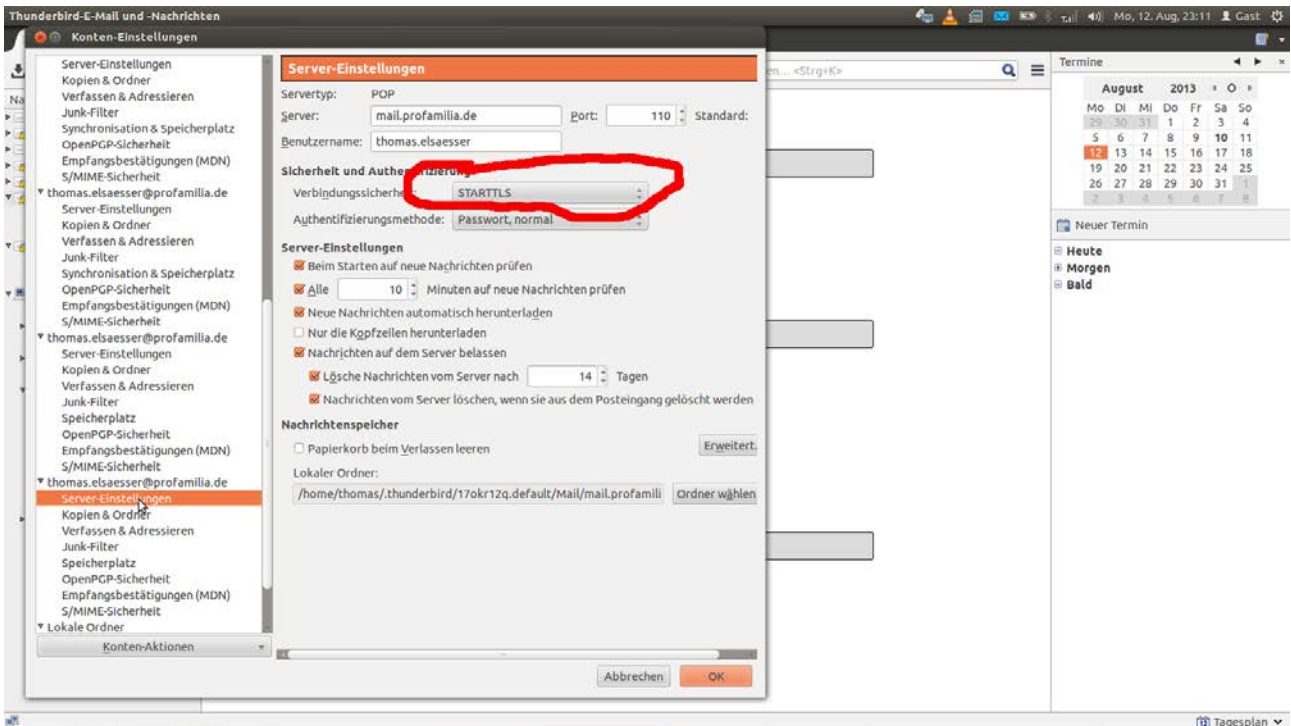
Thunderbird-E-Mail und -Nachrichten

Mo, 12. Aug, 23:11 Gast

Konten-Einstellungen

Server-Einstellungen
Kopien & Ordner
Verfassen & Adressieren
Junk-Filter
Synchronisation & Speicherplatz
OpenPGP-Sicherheit
Empfangsbestätigungen (MDN)
S/MIME-Sicherheit
thomas.elsaesser@profamilia.de
Server-Einstellungen
Kopien & Ordner
Verfassen & Adressieren
Junk-Filter
Synchronisation & Speicherplatz
OpenPGP-Sicherheit
Empfangsbestätigungen (MDN)
S/MIME-Sicherheit
thomas.elsaesser@profamilia.de
Server-Einstellungen
Kopien & Ordner
Verfassen & Adressieren
Junk-Filter
Speicherplatz
OpenPGP-Sicherheit
Empfangsbestätigungen (MDN)
S/MIME-Sicherheit
thomas.elsaesser@profamilia.de
Server-Einstellungen
Kopien & Ordner
Verfassen & Adressieren
Junk-Filter
Speicherplatz
OpenPGP-Sicherheit
Empfangsbestätigungen (MDN)
S/MIME-Sicherheit
Lokale Ordner
Konten-Aktionen

Server-Einstellungen
Servertyp: POP
Server: mail.profamilia.de Port: 110 Standard:
Benutzername: thomas.elsaesser
Sicherheit und Authe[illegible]
Verbindungssicherhe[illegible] STARTTLS
Authentifizierungsmethode: Passwort, normal
Server-Einstellungen
Beim Starten auf neue Nachrichten prüfen
Alle 10 Minuten auf neue Nachrichten prüfen
Neue Nachrichten automatisch herunterladen
Nur die Kopfzeilen herunterladen
Nachrichten auf dem Server belassen
Lösche Nachrichten vom Server nach 14 Tagen
Nachrichten vom Server löschen, wenn sie aus dem Posteingang gelöscht werden
Nachrichtenspeicher
Papierkorb beim Verlassen leeren
Erweitert.
Lokaler Ordner:
/home/thomas/.thunderbird/17okr12q.default/Mail/mail.profamili
Ordner wählen
Abbrechen
OK

en... <Strg+K>

Termine
August 2013
| Mo | Di | Mi | Do | Fr | Sa | So |
|---|---|---|---|---|---|---|
| 29 | 30 | 31 | 1 | 2 | 3 | 4 |
| 5 | 6 | 7 | 8 | 9 | 10 | 11 |
| 12 | 13 | 14 | 15 | 16 | 17 | 18 |
| 19 | 20 | 21 | 22 | 23 | 24 | 25 |
| 26 | 27 | 28 | 29 | 30 | 31 | 1 |
| 2 | 3 | 4 | 5 | 6 | 7 | 8 |

Neuer Termin
Heute
Morgen
Bald

Tagesplan